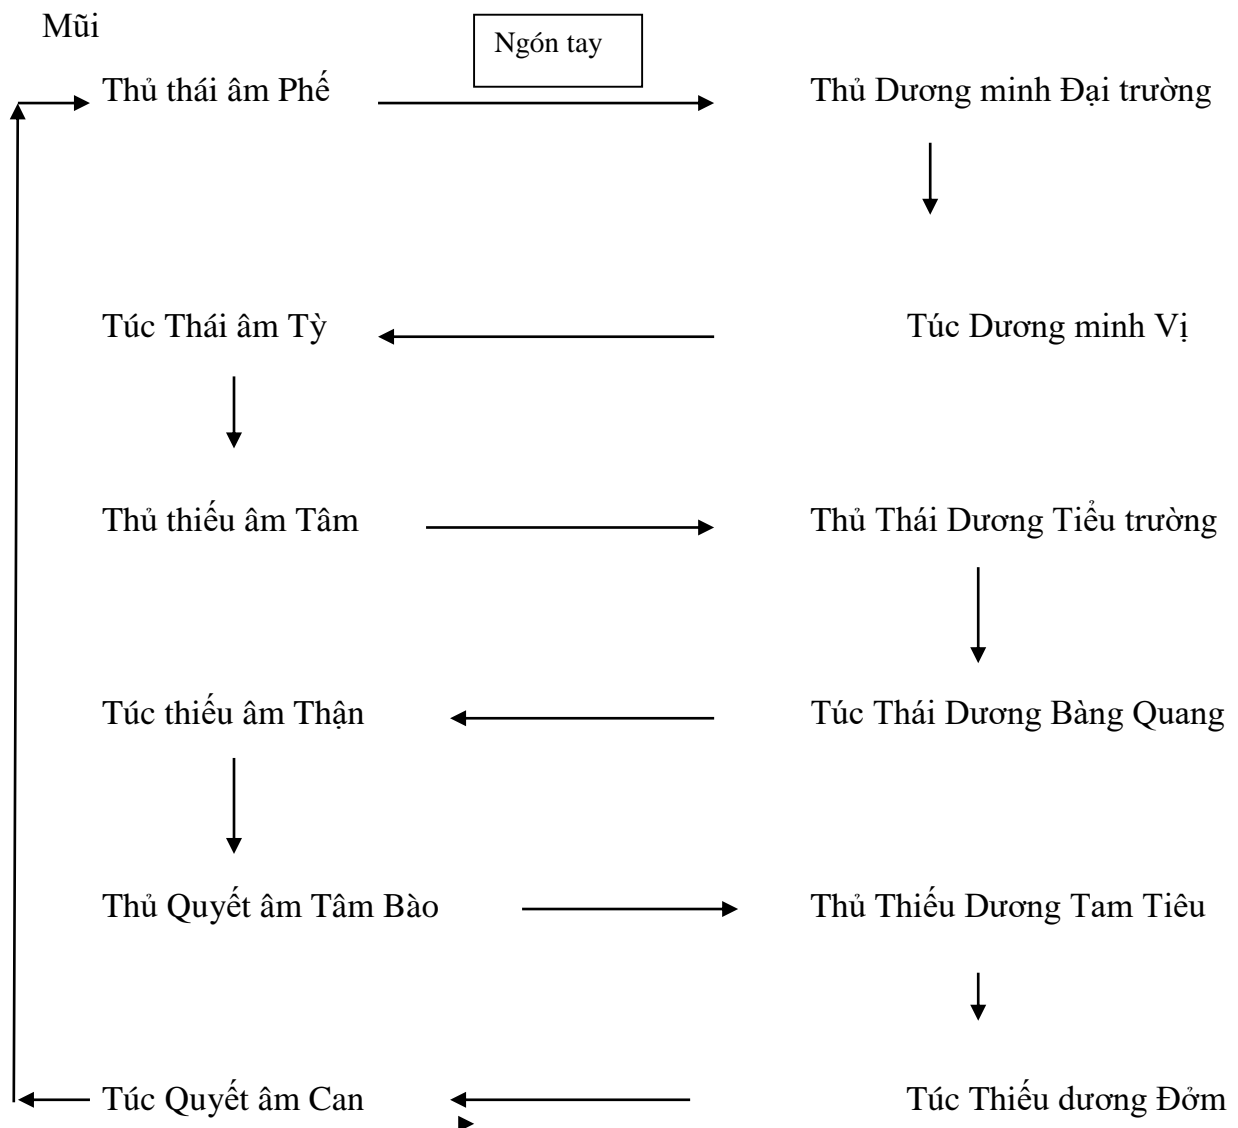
Mũi

Ngón tay

Thủ thái âm Phế

Thủ Dương minh Đại trường

Túc Thái âm Tỳ

Túc Dương minh Vị

Thủ thiếu âm Tâm

Thủ Thái Dương Tiểu trường

Túc thiếu âm Thận

Túc Thái Dương Bàng Quang

Thủ Quyết âm Tâm Bào

Thủ Thiếu Dương Tam Tiêu

Túc Quyết âm Can

Túc Thiếu dương Đởm